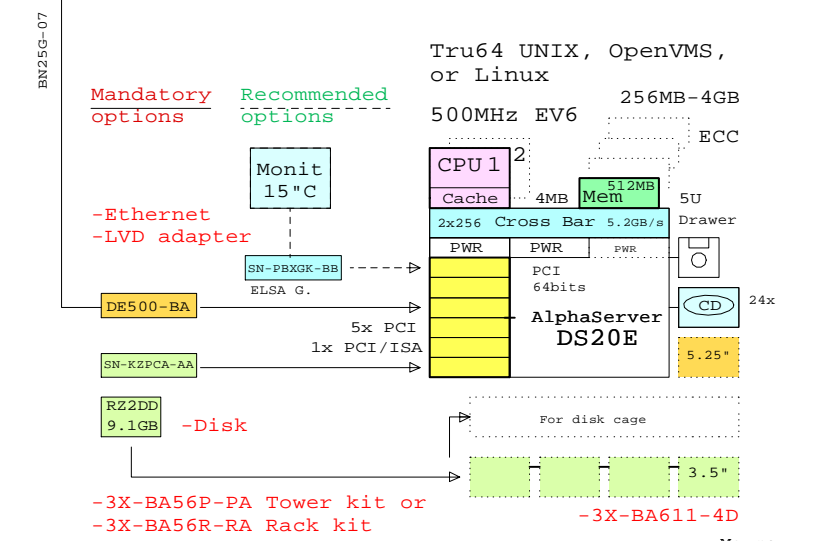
BN25G-07

Mandatory options

Recommended options

Tru64 UNIX, OpenVMS, or Linux

500MHz EV6

256MB-4GB

ECC

Monit 15"C

CPU 1

2

Cache

4MB

Mem

512MB

5U

Drawer

-Ethernet
-LVD adapter

2x256 Cross Bar 5.2GB/s

PWR

PWR

PWR

SN-PBXGK-BB

ELSA G.

PCI
64bits

DE500-BA

CD

24x

AlphaServer
DS20E

5x PCI
1x PCI/ISA

SN-KZPCA-AA

5.25"

RZ2DD
9.1GB

-Disk

For disk cage

3.5"

-3X-BA56P-PA Tower kit or
-3X-BA56R-RA Rack kit

-3X-BA611-4D